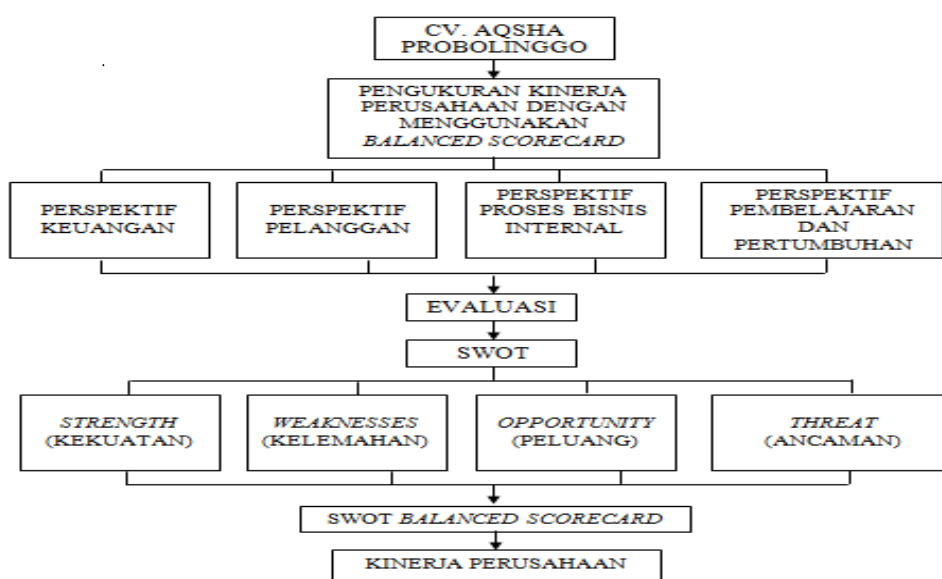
CV. AQSHA PROBOLINGGO

PENGUKURAN KINERJA PERUSAHAAN DENGAN MENGGUNAKAN *BALANCED SCORECARD*

PERSPEKTIF KEUANGAN

PERSPEKTIF PELANGGAN

PERSPEKTIF PROSES BISNIS INTERNAL

PERSPEKTIF PEMBELAJARAN DAN PERTUMBUHAN

EVALUASI

SWOT

*STRENGTH* (KEKUATAN)

*WEAKNESSES* (KELEMAHAN)

*OPPORTUNITY* (PELUANG)

*THREAT* (ANCAMAN)

SWOT *BALANCED SCORECARD*

KINERJA PERUSAHAAN